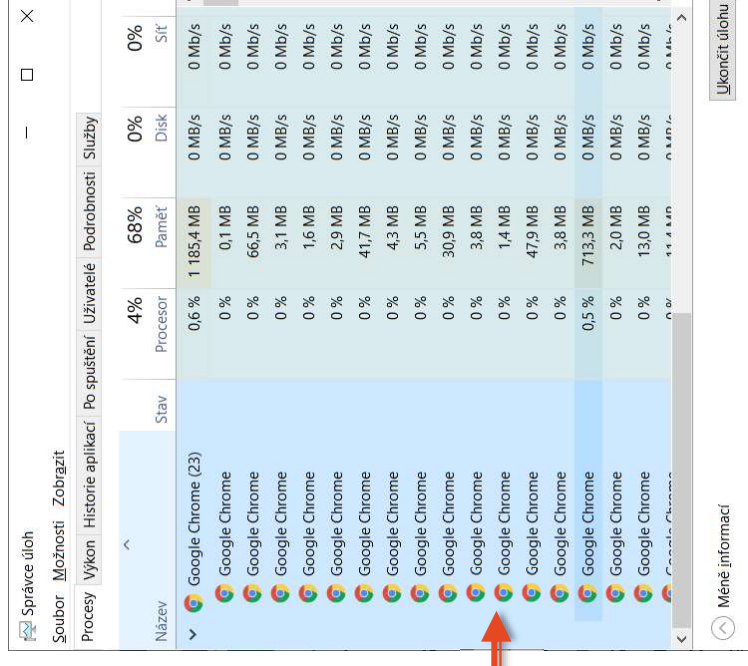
Správce úloh
Soubor Možnosti Zobrazit
Procesy Výkon Historie aplikací Po spuštění Uživatelé Podrobnosti Služby

| Název | Stav | 4% Procesor | 68% Paměť | 0% Disk | 0% Síť |
|---|---|---|---|---|---|
| Google Chrome (23) | | 0,6 % | 1 185,4 MB | 0 MB/s | 0 Mb/s |
| Google Chrome | | 0 % | 0,1 MB | 0 MB/s | 0 Mb/s |
| Google Chrome | | 0 % | 66,5 MB | 0 MB/s | 0 Mb/s |
| Google Chrome | | 0 % | 3,1 MB | 0 MB/s | 0 Mb/s |
| Google Chrome | | 0 % | 1,6 MB | 0 MB/s | 0 Mb/s |
| Google Chrome | | 0 % | 2,9 MB | 0 MB/s | 0 Mb/s |
| Google Chrome | | 0 % | 41,7 MB | 0 MB/s | 0 Mb/s |
| Google Chrome | | 0 % | 4,3 MB | 0 MB/s | 0 Mb/s |
| Google Chrome | | 0 % | 5,5 MB | 0 MB/s | 0 Mb/s |
| Google Chrome | | 0 % | 30,9 MB | 0 MB/s | 0 Mb/s |
| Google Chrome | | 0 % | 3,8 MB | 0 MB/s | 0 Mb/s |
| Google Chrome | | 0 % | 1,4 MB | 0 MB/s | 0 Mb/s |
| Google Chrome | | 0 % | 47,9 MB | 0 MB/s | 0 Mb/s |
| Google Chrome | | 0 % | 3,8 MB | 0 MB/s | 0 Mb/s |
| Google Chrome | | 0,5 % | 713,3 MB | 0 MB/s | 0 Mb/s |
| Google Chrome | | 0 % | 2,0 MB | 0 MB/s | 0 Mb/s |
| Google Chrome | | 0 % | 13,0 MB | 0 MB/s | 0 Mb/s |
| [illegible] | | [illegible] | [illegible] | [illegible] | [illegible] |

Méně informací
Ukončit úlohu